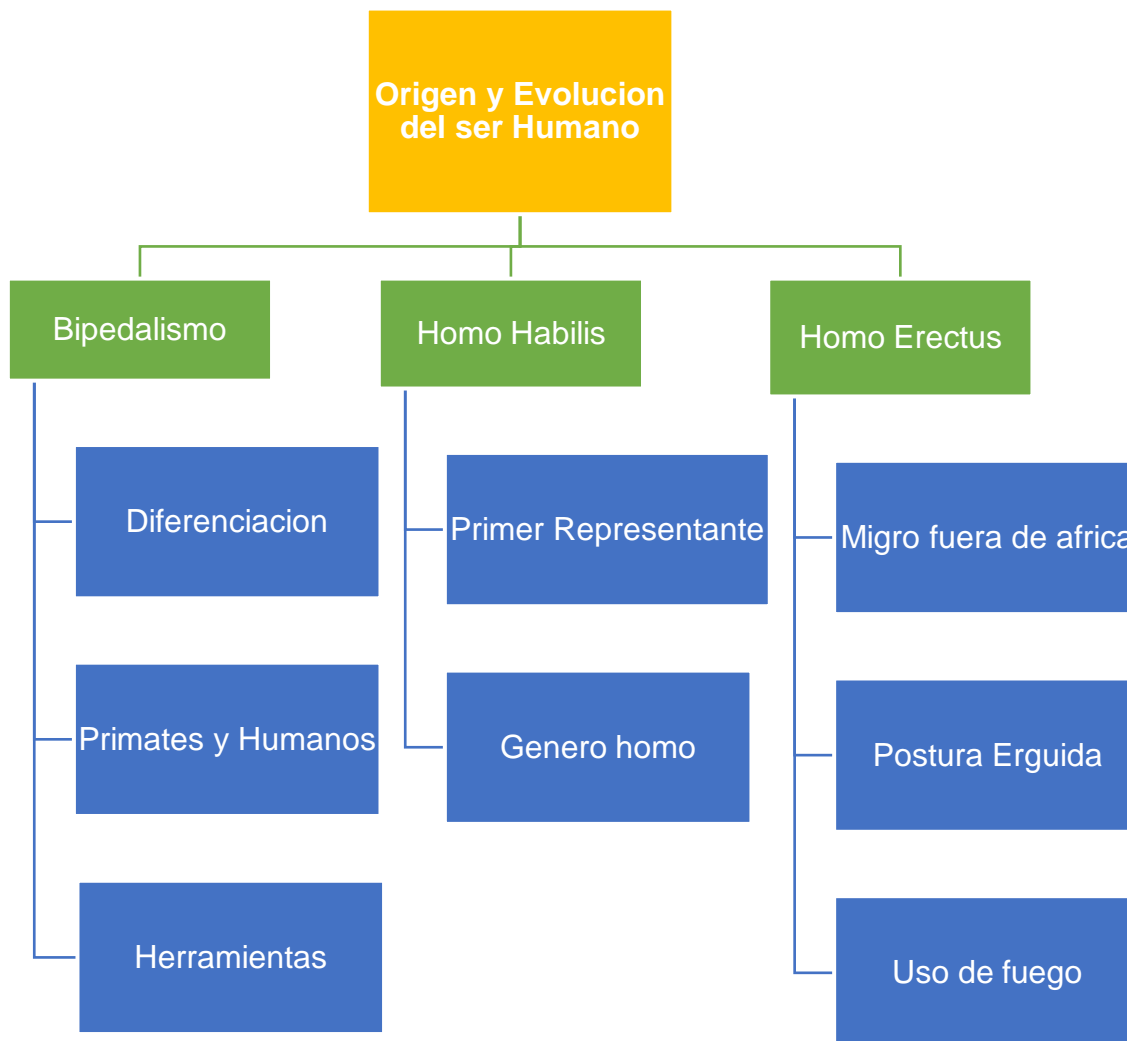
Origen y Evolucion del ser Humano

Bipedalismo

Diferenciacion

Primates y Humanos

Herramientas

Homo Habilis

Primer Representante

Genero homo

Homo Erectus

Migro fuera de afric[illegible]

Postura Erguida

Uso de fuego